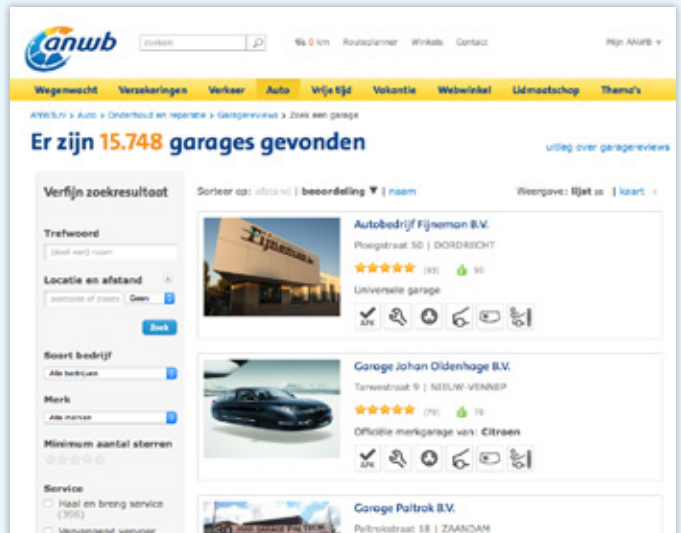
anwb

zoeken

Routeplanner Winkels Contact

Mijn ANWB

Wegenwacht Verzekeringen Verkeer Auto Vrije tijd Vakantie Webwinkel Lidmaatschap Thema's

ANWB.nl > Auto > Onderhoud en reparatie > Garagereviews > Zoek een garage

Er zijn 15.748 garages gevonden

Uitleg over garagereviews

Verfijn zoekresultaat

Trefwoord

Locatie en afstand

Geen

Zoek

Soort bedrijf

Alle bedrijven

Merk

Alle merken

Minimum aantal sterren

Service

Haal en breng service (356)

Vervangend vervoer

Sorteer op: afstand | beoordeling ▼ | naam

Weergave: lijst | kaart

Autobedrijf Fijneman B.V.

Ploegstraat 50 | DORDRECHT

(93) 90

Universele garage

APK

Garage Johan Oldenhage B.V.

Tarwestraat 9 | NIEUW-VENNEP

(79) 78

Officiële merkgarage van: Citroen

APK

Garage Paltrok B.V.

Paltrokstraat 18 | ZAANDAM